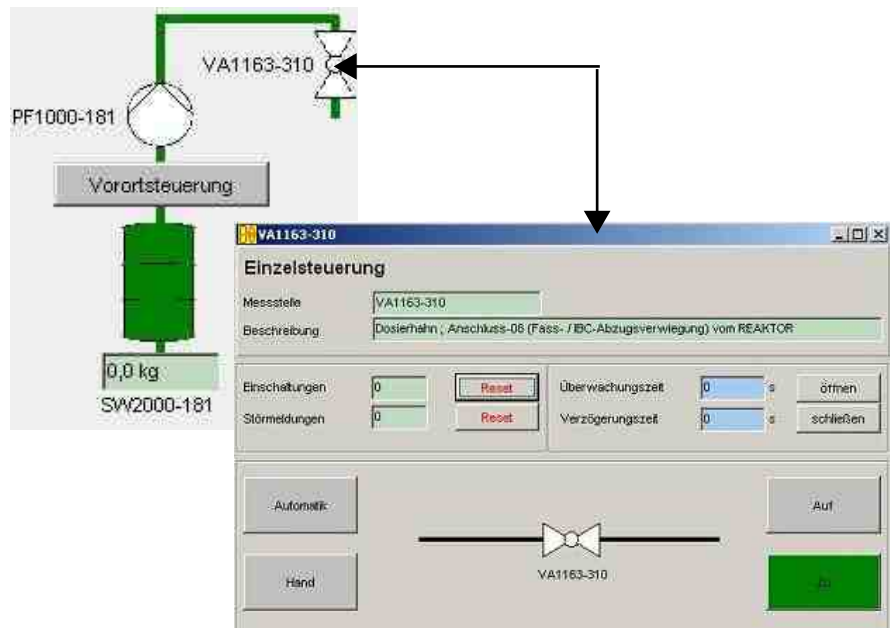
VA1163-310

PF1000-181

Vorortsteuerung

0,0 kg

SW2000-181

VA1163-310

Einzelsteuerung

Messstelle VA1163-310

Beschreibung Dosierhahn ; Anschluss-06 (Fass- / IBC-Abzugsverwiegung) vom REAKTOR

Einschaltungen 0 Reset

Störmeldungen 0 Reset

Überwachungszeit 0 s öffnen

Verzögerungszeit 0 s schließen

Automatik

Auf

VA1163-310

Hand

Zu